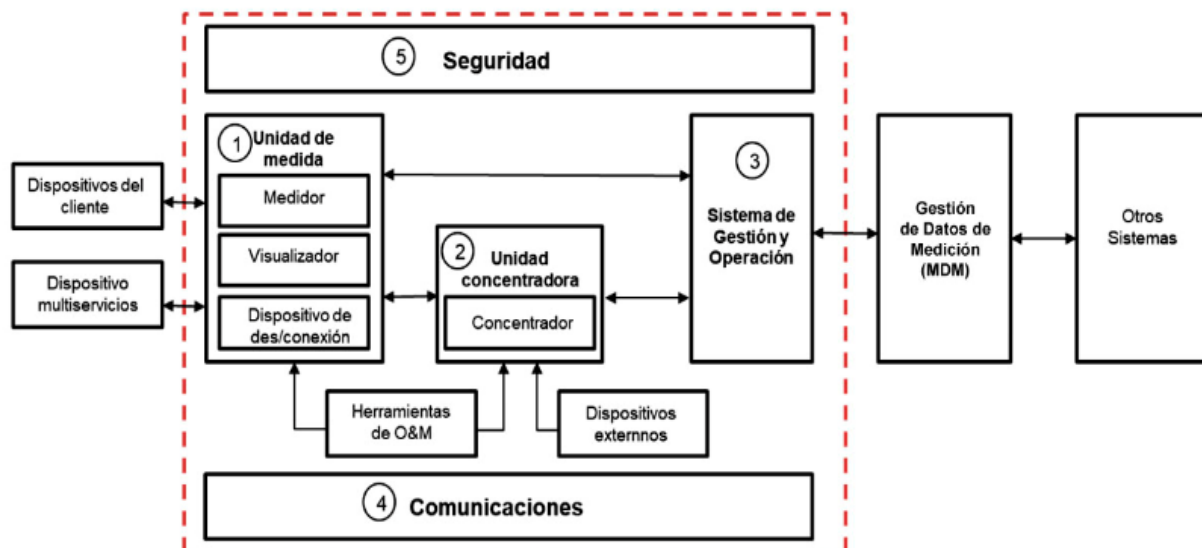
5 Seguridad

Dispositivos del cliente

Dispositivo multiservicios

1 Unidad de medida

Medidor

Visualizador

Dispositivo de des/conexión

2 Unidad concentradora

Concentrador

3 Sistema de Gestión y Operación

Gestión de Datos de Medición (MDM)

Otros Sistemas

Herramientas de O&M

Dispositivos externnos

4 Comunicaciones